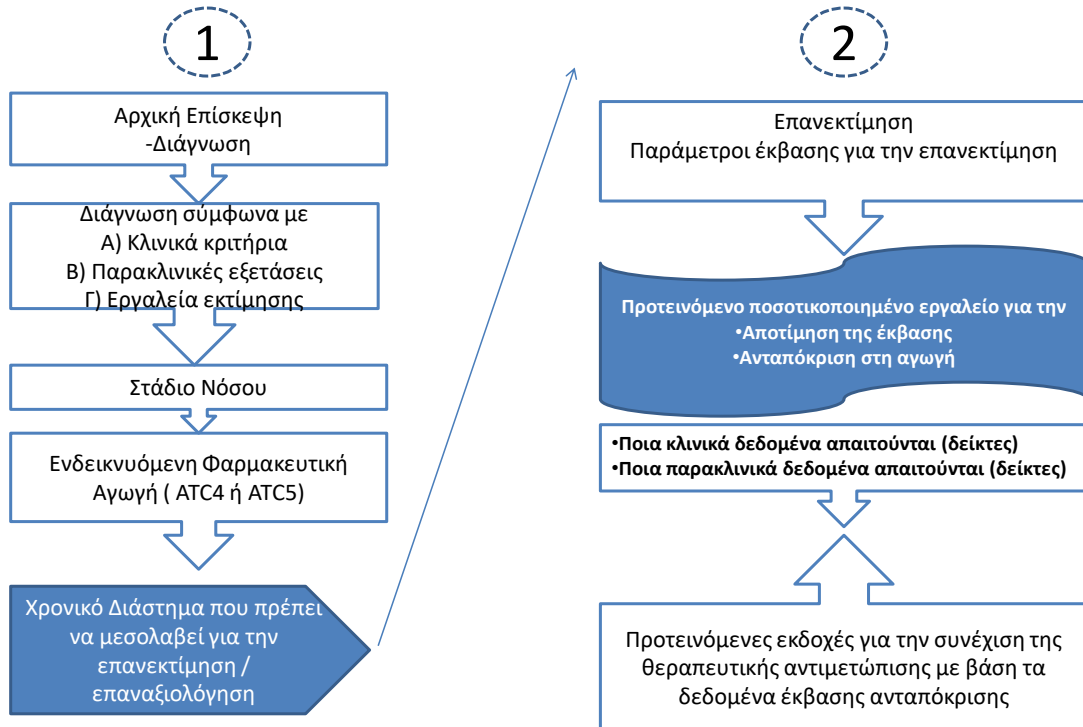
1

Αρχική Επίσκεψη
-Διάγνωση

Διάγνωση σύμφωνα με
Α) Κλινικά κριτήρια
Β) Παρακλινικές εξετάσεις
Γ) Εργαλεία εκτίμησης

Στάδιο Νόσου

Ενδεικνυόμενη Φαρμακευτική Αγωγή ( ATC4 ή ATC5)

Χρονικό Διάστημα που πρέπει να μεσολαβεί για την επανεκτίμηση / επαναξιολόγηση

2

Επανεκτίμηση
Παράμετροι έκβασης για την επανεκτίμηση

Προτεινόμενο ποσοτικοποιημένο εργαλείο για την
•Αποτίμηση της έκβασης
•Ανταπόκριση στη αγωγή

•Ποια κλινικά δεδομένα απαιτούνται (δείκτες)
•Ποια παρακλινικά δεδομένα απαιτούνται (δείκτες)

Προτεινόμενες εκδοχές για την συνέχιση της θεραπευτικής αντιμετώπισης με βάση τα δεδομένα έκβασης ανταπόκρισης